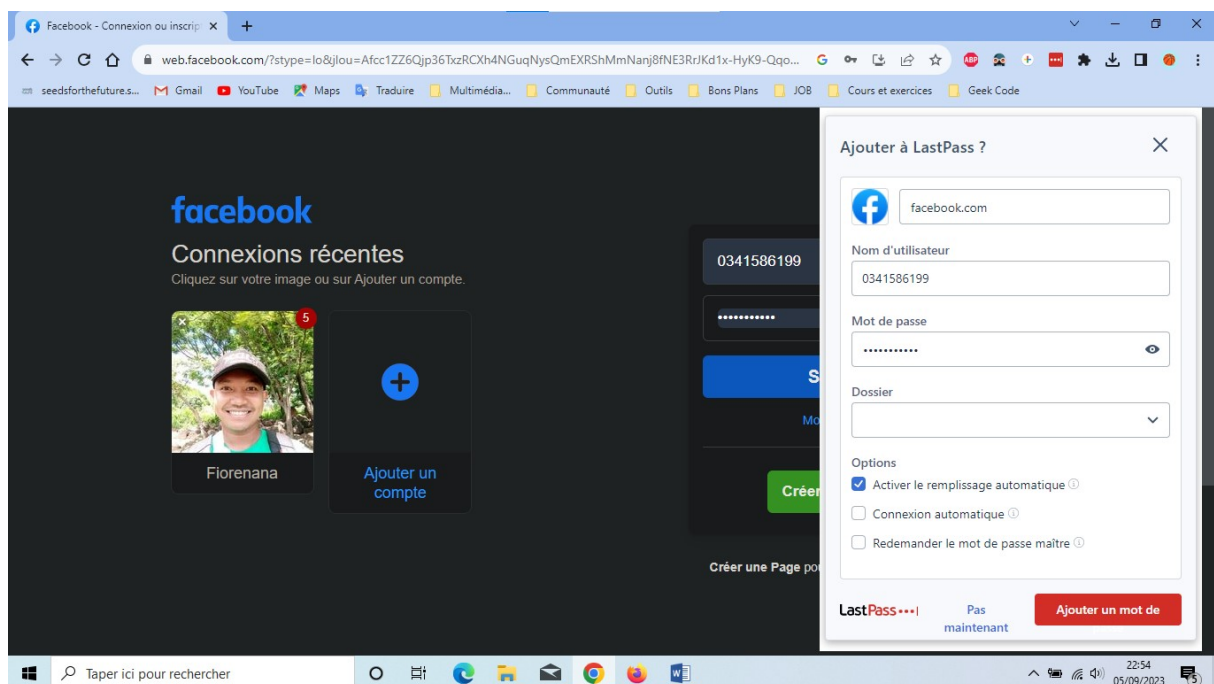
Facebook - Connexion ou inscrip ×
+

web.facebook.com/?stype=lo&jlou=Afcc1ZZ6Qjp36TxzRCXh4NGuqNysQmEXRShMmNanj8fNE3RrJKd1x-HyK9-Qqo...

seedsforthefuture.s... Gmail YouTube Maps Traduire Multimédia... Communauté Outils Bons Plans JOB Cours et exercices Geek Code

facebook
Connexions récentes
Cliquez sur votre image ou sur Ajouter un compte.

5
Fiorenana

Ajouter un compte

0341586199
•••••••••••
S
Mo
Créer

Créer une Page po

Ajouter à LastPass ?

facebook.com

Nom d'utilisateur
0341586199

Mot de passe
•••••••••••

Dossier

Options
Activer le remplissage automatique
Connexion automatique
Redemander le mot de passe maître

LastPass•••|
Pas maintenant
Ajouter un mot de

Taper ici pour rechercher
22:54
05/09/2023
5